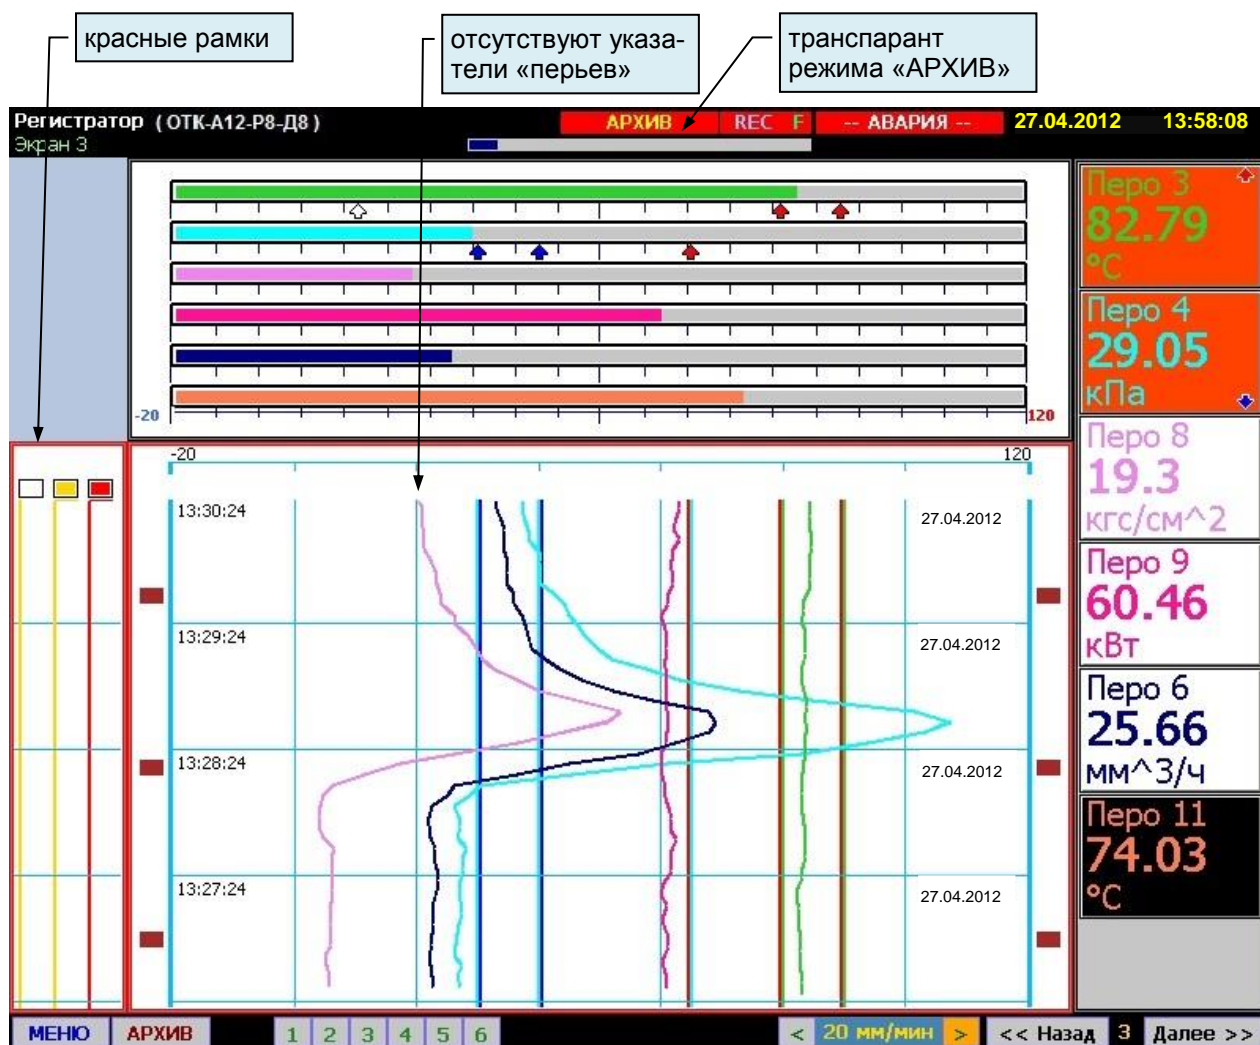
красные рамки

отсутствуют указатели «перьев»

транспарант режима «АРХИВ»

Регистратор ( ОТК-А12-Р8-Д8 )
Экран 3

АРХИВ REC F -- АВАРИЯ -- 27.04.2012 13:58:08

-20
120

Перо 3
82.79
°C

Перо 4
29.05
кПа

Перо 8
19.3
кгс/см^2

Перо 9
60.46
кВт

Перо 6
25.66
мм^3/ч

Перо 11
74.03
°C

-20
120

13:30:24 27.04.2012
13:29:24 27.04.2012
13:28:24 27.04.2012
13:27:24 27.04.2012

МЕНЮ АРХИВ 1 2 3 4 5 6 < 20 мм/мин > << Назад 3 Далее >>